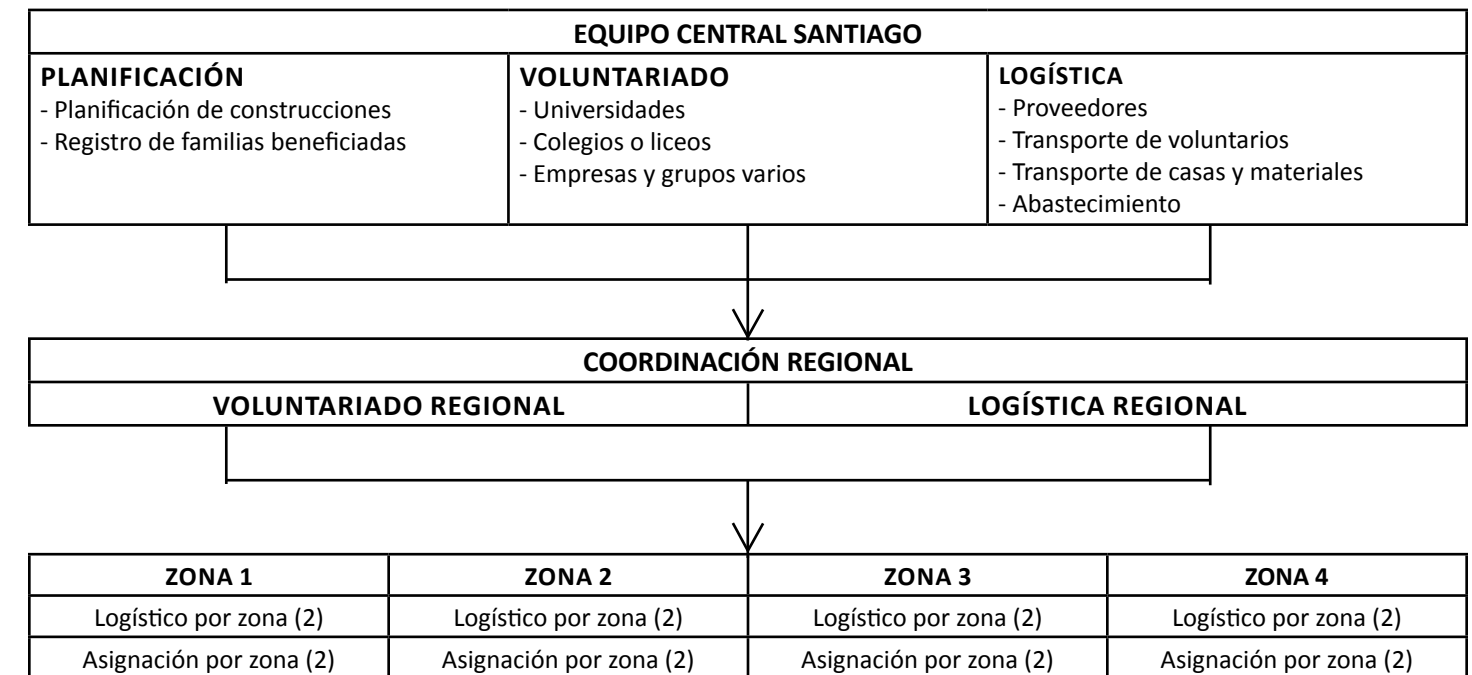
EQUIPO CENTRAL SANTIAGO

PLANIFICACIÓN
- Planificación de construcciones
- Registro de familias beneficiadas

VOLUNTARIADO
- Universidades
- Colegios o liceos
- Empresas y grupos varios

LOGÍSTICA
- Proveedores
- Transporte de voluntarios
- Transporte de casas y materiales
- Abastecimiento

COORDINACIÓN REGIONAL

VOLUNTARIADO REGIONAL

LOGÍSTICA REGIONAL

| ZONA 1 | ZONA 2 | ZONA 3 | ZONA 4 |
|---|---|---|---|
| Logístico por zona (2) | Logístico por zona (2) | Logístico por zona (2) | Logístico por zona (2) |
| Asignación por zona (2) | Asignación por zona (2) | Asignación por zona (2) | Asignación por zona (2) |